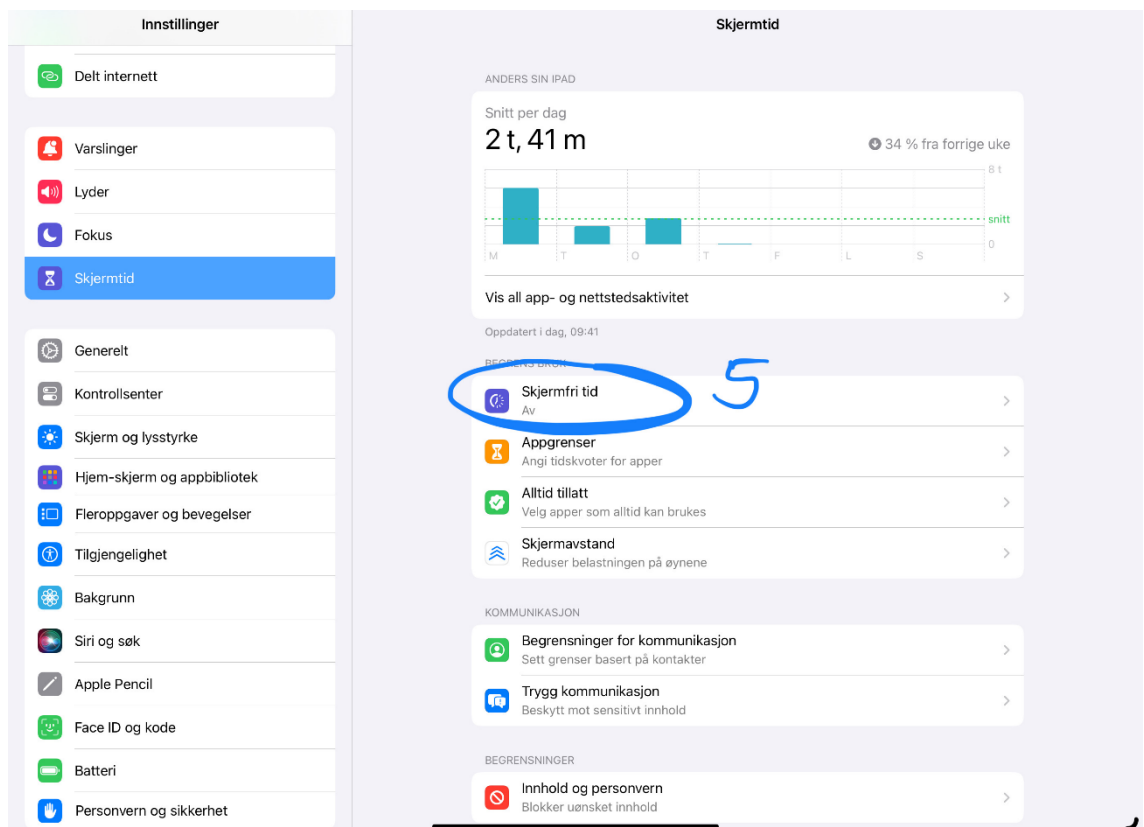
Innstillinger

Delt internett

Varslinger
Lyder
Fokus
Skjermtid

Generelt
Kontrollsenter
Skjerm og lysstyrke
Hjem-skjerm og appbibliotek
Fleroppgaver og bevegelser
Tilgjengelighet
Bakgrunn
Siri og søk
Apple Pencil
Face ID og kode
Batteri
Personvern og sikkerhet

Skjermtid

ANDERS SIN IPAD

Snitt per dag
2 t, 41 m
34 % fra forrige uke

8 t
snitt
0
M T O T F L S

Vis all app- og nettstedsaktivitet

Oppdatert i dag, 09:41

BEGRENS BRUK

Skjermfri tid
Av

5

Appgrenser
Angi tidskvoter for apper

Alltid tillatt
Velg apper som alltid kan brukes

Skjermavstand
Reduser belastningen på øynene

KOMMUNIKASJON

Begrensninger for kommunikasjon
Sett grenser basert på kontakter

Trygg kommunikasjon
Beskytt mot sensitivt innhold

BEGRENSNINGER

Innhold og personvern
Blokker uønsket innhold